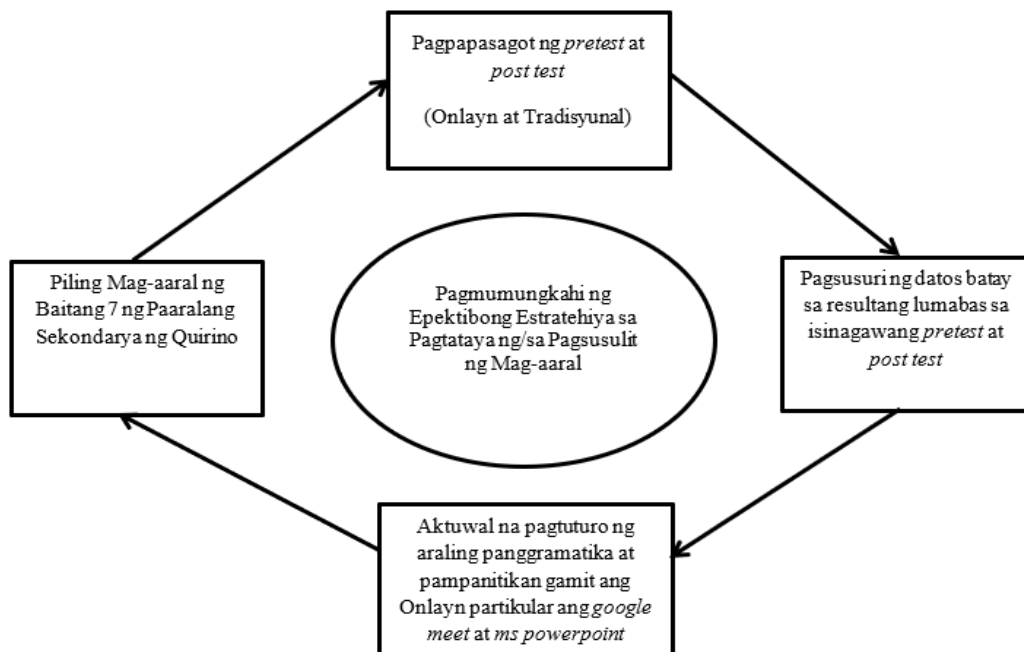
Pagpapasagot ng pretest at post test

(Onlayn at Tradisyunal)

Pagsusuring datos batay sa resultang lumabas sa isinagawang pretest at post test

Aktuwal na pagtuturo ng araling panggramatika at pampanitikan gamit ang Onlayn partikular ang google meet at ms powerpoint

Piling Mag-aaral ng Baitang 7 ng Paaralang Sekondarya ng Quirino

Pagmumungkahi ng Epektibong Estratehiya sa Pagtataya ng/sa Pagsusulit ng Mag-aaral